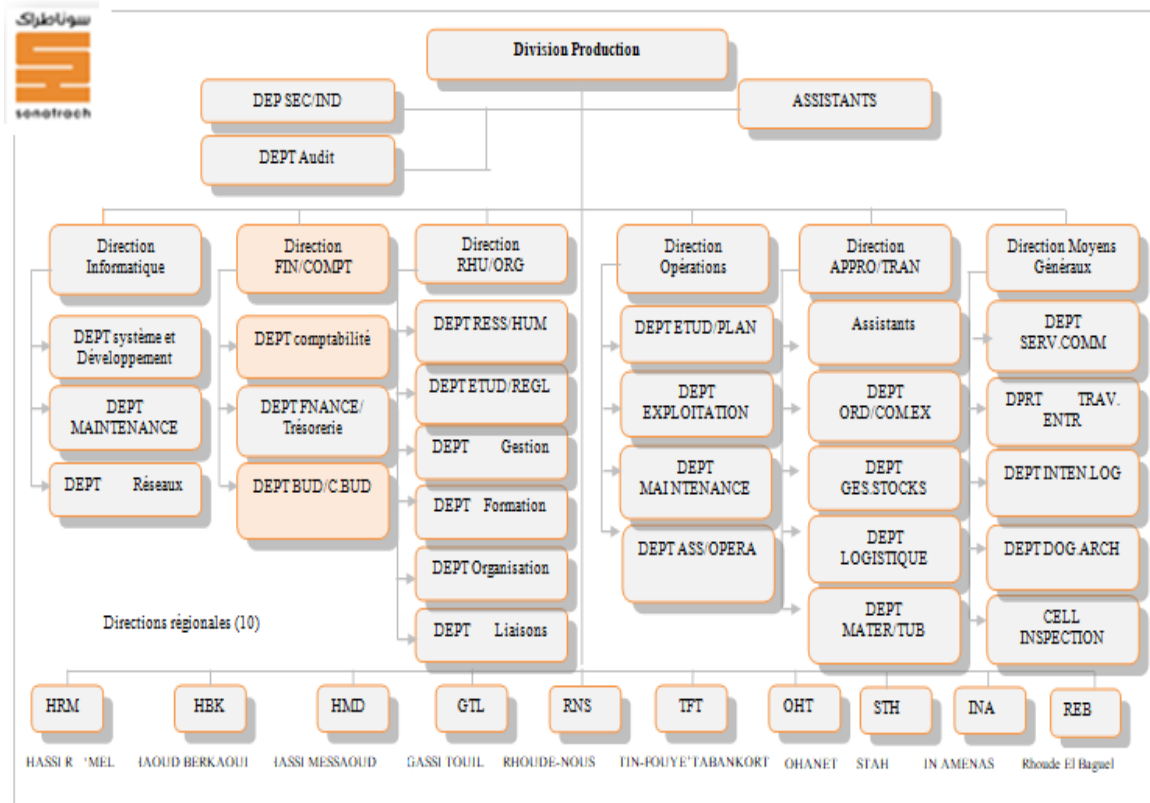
سوناطراك
sonatrach

Division Production

DEP SEC/IND

ASSISTANTS

DEPT Audit

Direction Informatique

DEPT système et Développement

DEPT MAINTENANCE

DEPT Réseaux

Direction FIN/COMPT

DEPT comptabilité

DEPT FNANCE/ Trésorerie

DEPT BUD/C.BUD

Direction RHU/ORG

DEPT RESS/HUM

DEPT ETUD/REGL

DEPT Gestion

DEPT Formation

DEPT Organisation

DEPT Liaisons

Direction Opérations

DEPT ETUD/PLAN

DEPT EXPLOITATION

DEPT MAINTENANCE

DEPT ASS/OPERA

Direction APPRO/TRAN

Assistants

DEPT ORD/COM.EX

DEPT GES.STOCKS

DEPT LOGISTIQUE

DEPT MATER/TUB

Direction Moyens Généraux

DEPT SERV.COMM

DPRT TRAV. ENTR

DEPT INTEN.LOG

DEPT DOG.ARCH

CELL INSPECTION

Directions régionales (10)

HRM HBK HMD GTL RNS TFT OHT STH INA REB

HASSI R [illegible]MEL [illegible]AOUD BERKAOUI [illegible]ASSI MESSAOUD GASSI TOUIL RHOUDE-NOUS TIN-FOUYE TABANKORT OHANET STAH IN AMENAS Rhoude El Baguel